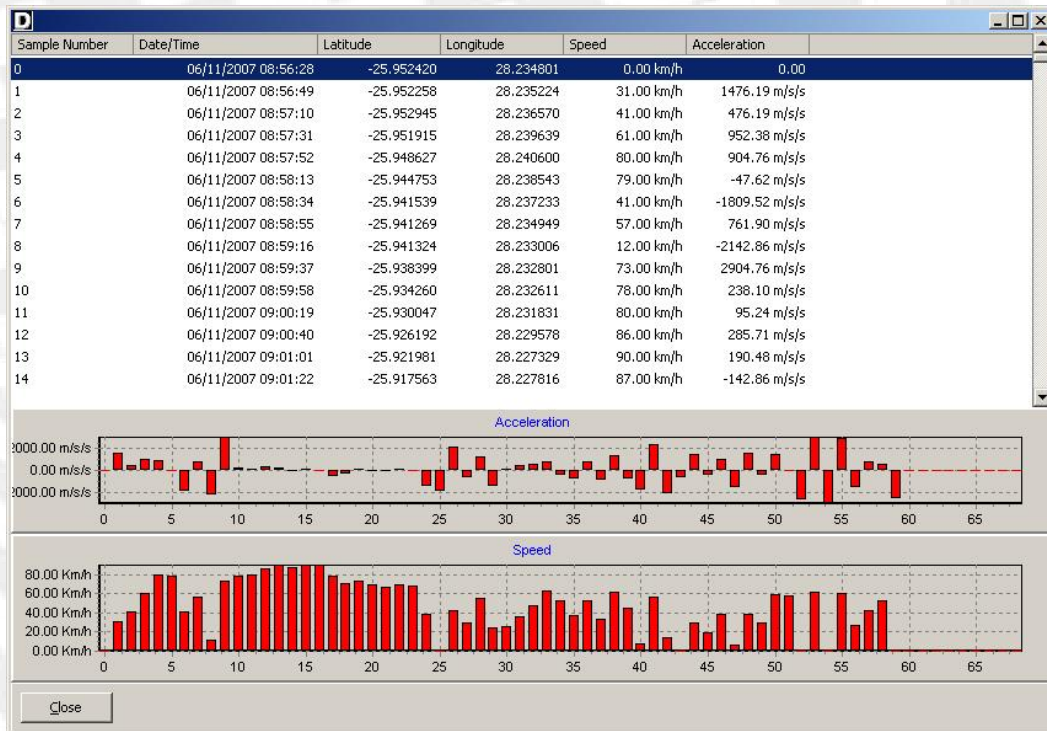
D

| Sample Number | Date/Time | Latitude | Longitude | Speed | Acceleration |
|---|---|---|---|---|---|
| 0 | 06/11/2007 08:56:28 | -25.952420 | 28.234801 | 0.00 km/h | 0.00 |
| 1 | 06/11/2007 08:56:49 | -25.952258 | 28.235224 | 31.00 km/h | 1476.19 m/s/s |
| 2 | 06/11/2007 08:57:10 | -25.952945 | 28.236570 | 41.00 km/h | 476.19 m/s/s |
| 3 | 06/11/2007 08:57:31 | -25.951915 | 28.239639 | 61.00 km/h | 952.38 m/s/s |
| 4 | 06/11/2007 08:57:52 | -25.948627 | 28.240600 | 80.00 km/h | 904.76 m/s/s |
| 5 | 06/11/2007 08:58:13 | -25.944753 | 28.238543 | 79.00 km/h | -47.62 m/s/s |
| 6 | 06/11/2007 08:58:34 | -25.941539 | 28.237233 | 41.00 km/h | -1809.52 m/s/s |
| 7 | 06/11/2007 08:58:55 | -25.941269 | 28.234949 | 57.00 km/h | 761.90 m/s/s |
| 8 | 06/11/2007 08:59:16 | -25.941324 | 28.233006 | 12.00 km/h | -2142.86 m/s/s |
| 9 | 06/11/2007 08:59:37 | -25.938399 | 28.232801 | 73.00 km/h | 2904.76 m/s/s |
| 10 | 06/11/2007 08:59:58 | -25.934260 | 28.232611 | 78.00 km/h | 238.10 m/s/s |
| 11 | 06/11/2007 09:00:19 | -25.930047 | 28.231831 | 80.00 km/h | 95.24 m/s/s |
| 12 | 06/11/2007 09:00:40 | -25.926192 | 28.229578 | 86.00 km/h | 285.71 m/s/s |
| 13 | 06/11/2007 09:01:01 | -25.921981 | 28.227329 | 90.00 km/h | 190.48 m/s/s |
| 14 | 06/11/2007 09:01:22 | -25.917563 | 28.227816 | 87.00 km/h | -142.86 m/s/s |

Acceleration
2000.00 m/s/s
0.00 m/s/s
2000.00 m/s/s
0 5 10 15 20 25 30 35 40 45 50 55 60 65

Speed
80.00 Km/h
60.00 Km/h
40.00 Km/h
20.00 Km/h
0.00 Km/h
0 5 10 15 20 25 30 35 40 45 50 55 60 65

Close